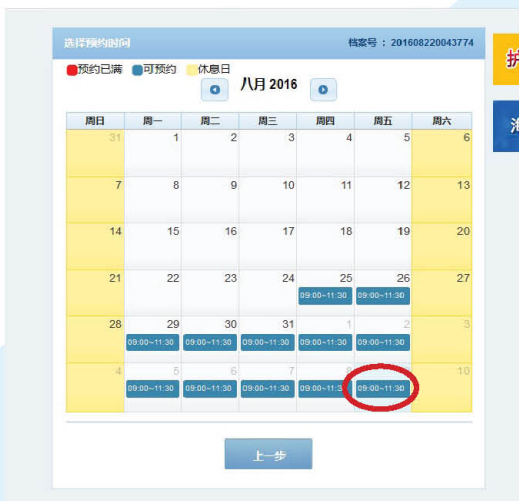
选择预约时间

档案号：201608220043774

预约已满 可预约 休息日

八月 2016

| 周日 | 周一 | 周二 | 周三 | 周四 | 周五 | 周六 |
|---|---|---|---|---|---|---|
| 31 | 1 | 2 | 3 | 4 | 5 | 6 |
| 7 | 8 | 9 | 10 | 11 | 12 | 13 |
| 14 | 15 | 16 | 17 | 18 | 19 | 20 |
| 21 | 22 | 23 | 24 | 25 09:00~11:30 | 26 09:00~11:30 | 27 |
| 28 | 29 09:00~11:30 | 30 09:00~11:30 | 31 09:00~11:30 | 1 09:00~11:30 | 2 09:00~11:30 | 3 |
| 4 | 5 09:00~11:30 | 6 09:00~11:30 | 7 09:00~11:30 | 8 09:00~11:30 | 9 09:00~11:30 | 10 |

上一步

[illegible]

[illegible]